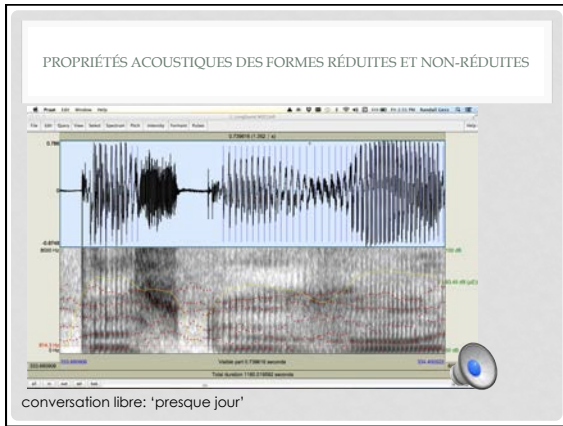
PROPRIÉTÉS ACOUSTIQUES DES FORMES RÉDUITES ET NON-RÉDUITES

Praat Edit Window Help

File Edit Query View Select Spectrum Pitch Intensity Formant Pulses

Help

0.739616 (1.352 / s)

0.799

-0.8748

8000 Hz

100 dB

60.46 dB (µE)

Visible part 0.739616 seconds

Total duration 1185.018050 seconds

all in out sel bak

conversation libre: 'presque jour'